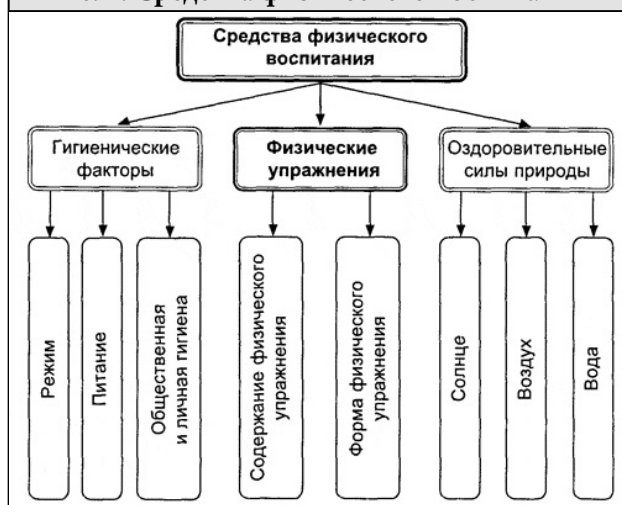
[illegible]

Средства физического воспитания

Гигиенические факторы

Физические упражнения

Оздоровительные силы природы

Режим

Питание

Общественная и личная гигиена

Содержание физического упражнения

Форма физического упражнения

Солнце

Воздух

Вода